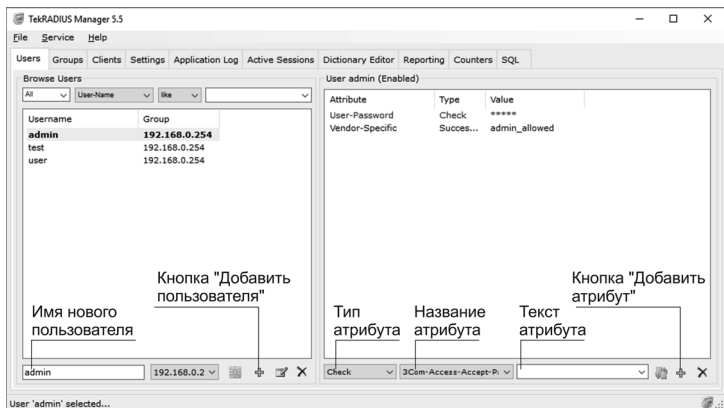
TekRADIUS Manager 5.5

File Service Help

Users Groups Clients Settings Application Log Active Sessions Dictionary Editor Reporting Counters SQL

Browse Users

All User-Name like

| Username | Group |
|---|---|
| admin | 192.168.0.254 |
| test | 192.168.0.254 |
| user | 192.168.0.254 |

User admin (Enabled)

| Attribute | Type | Value |
|---|---|---|
| User-Password | Check | ***** |
| Vendor-Specific | Succes... | admin_allowed |

Кнопка "Добавить пользователя"

Имя нового пользователя

Тип атрибута

Название атрибута

Текст атрибута

Кнопка "Добавить атрибут"

admin 192.168.0.2

Check 3Com-Access-Accept-P

User 'admin' selected...